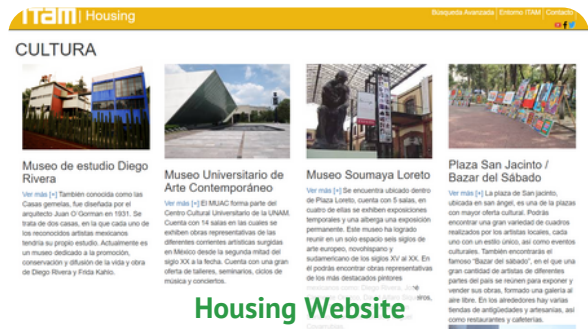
ITAM | Housing

Búsqueda Avanzada | Entorno ITAM | Contacto

CULTURA

Museo de estudio Diego Rivera

Ver más [+] También conocida como las Casas gemelas, fue diseñada por el arquitecto Juan O'Gorman en 1931. Se trata de dos casas, en la que cada uno de los reconocidos artistas mexicanos tendría su propio estudio. Actualmente es un museo dedicado a la promoción, conservación y difusión de la vida y obra de Diego Rivera y Frida Kahlo.

Museo Universitario de Arte Contemporáneo

Ver más [+] El MUAC forma parte del Centro Cultural Universitario de la UNAM. Cuenta con 14 salas en las cuales se exhiben obras representativas de las diferentes corrientes artísticas surgidas en México desde la segunda mitad del siglo XX a la fecha. Cuenta con una gran oferta de talleres, seminarios, ciclos de música y conciertos.

Museo Soumaya Loreto

Ver más [+] Se encuentra ubicado dentro de Plaza Loreto, cuenta con 5 salas, en cuatro de ellas se exhiben exposiciones temporales y una alberga una exposición permanente. Este museo ha logrado reunir en un solo espacio seis siglos de arte europeo, novohispano y sudamericano de los siglos XV al XX. En él podrás encontrar obras representativas de los más destacados pintores mexicanos como: Diego Rivera, José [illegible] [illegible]

Plaza San Jacinto / Bazar del Sábado

Ver más [+] La plaza de San Jacinto, ubicada en san ángel, es una de las plazas con mayor oferta cultural. Podrás encontrar una gran variedad de cuadros realizados por los artistas locales, cada uno con un estilo único, así como eventos culturales. También encontrarás el famoso "Bazar del sábado", en el que una gran cantidad de artistas de diferentes partes del país se reúnen para exponer y vender sus obras, formando una galería al aire libre. En los alrededores hay varias tiendas de antigüedades y artesanías, así como restaurantes y cafeterías.

Housing Website